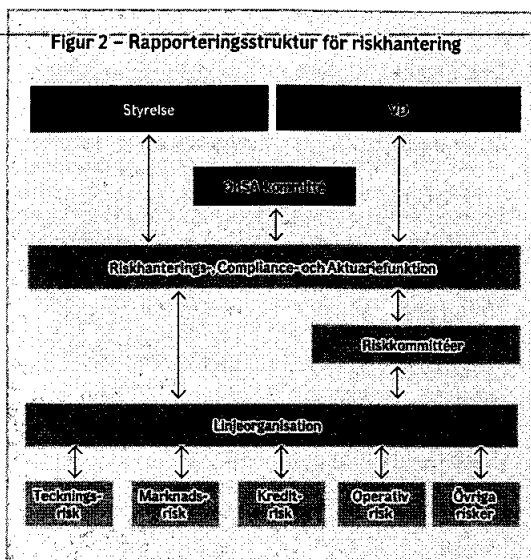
Figur 2 – Rapporteringsstruktur för riskhantering

Styrelse

VD

ORSA kommitté

Riskhanterings-, Compliance- och Aktuariefunktion

Riskkommittéer

Linjeorganisation

Teckningsrisk

Marknadsrisk

Kreditrisk

Operativ risk

Övriga risker